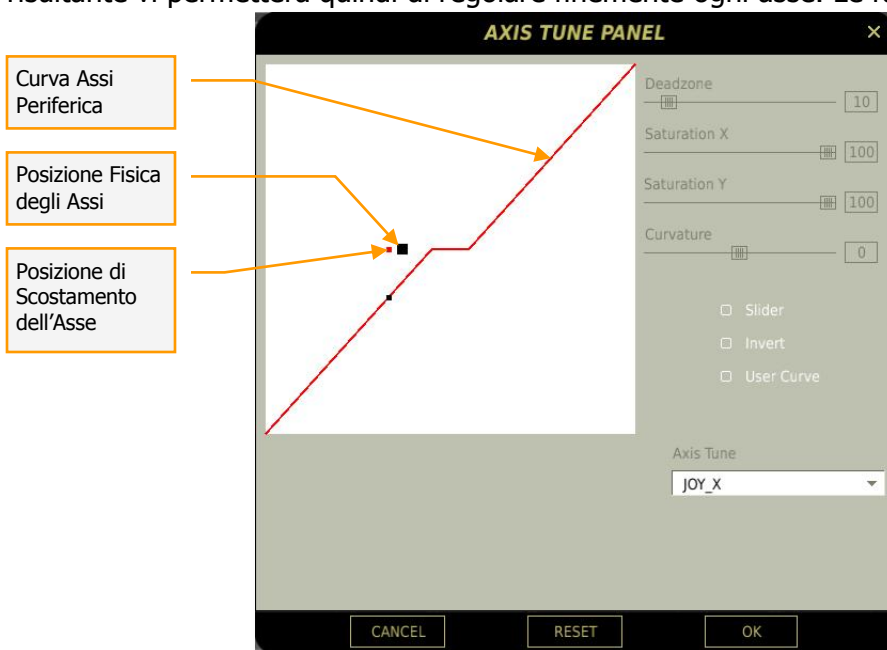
risultante vi permetterà quindi di regolare finemente ogni asse. Le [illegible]

AXIS TUNE PANEL

×

Curva Assi Periferica

Posizione Fisica degli Assi

Posizione di Scostamento dell'Asse

Deadzone
10

Saturation X
100

Saturation Y
100

Curvature
0

Slider

Invert

User Curve

Axis Tune
JOY_X

CANCEL

RESET

OK